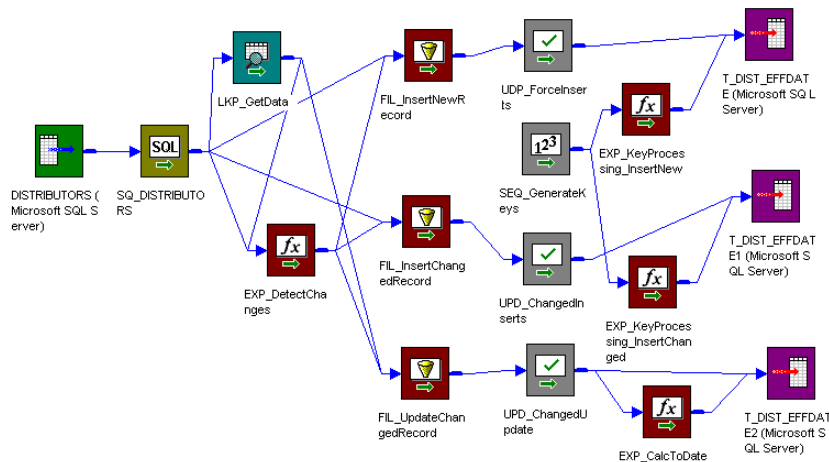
DISTRIBUTORS (Microsoft SQL Server)

SQL

SQ_DISTRIBUTORS

LKP_GetData

EXP_DetectChanges

FIL_InsertNewRecord

FIL_InsertChangedRecord

FIL_UpdateChangedRecord

UDP_ForceInserts

$1^2 3$

SEQ_GenerateKeys

UPD_ChangedInserts

UPD_ChangedUpdate

EXP_KeyProcessing_InsertNew

EXP_KeyProcessing_InsertChanged

EXP_CalcToDate

T_DIST_EFFDATE (Microsoft SQL Server)

T_DIST_EFFDATE1 (Microsoft SQL Server)

T_DIST_EFFDATE2 (Microsoft SQL Server)